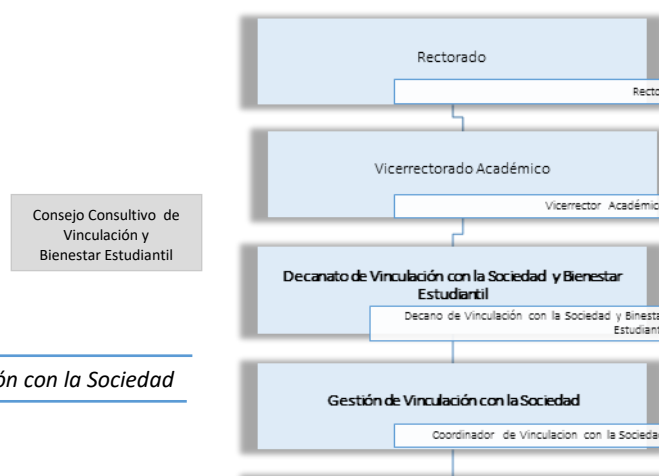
Rectorado

Recto

Vicerrectorado Académico

Vicerrector Académic

Consejo Consultivo de Vinculación y Bienestar Estudiantil

Decanato de Vinculación con la Sociedad y Bienestar Estudiantil

Decano de Vinculación con la Sociedad y Binesta Estudiant

ón con la Sociedad

Gestión de Vinculación con la Sociedad

Coordinador de Vinculacion con la Socieda